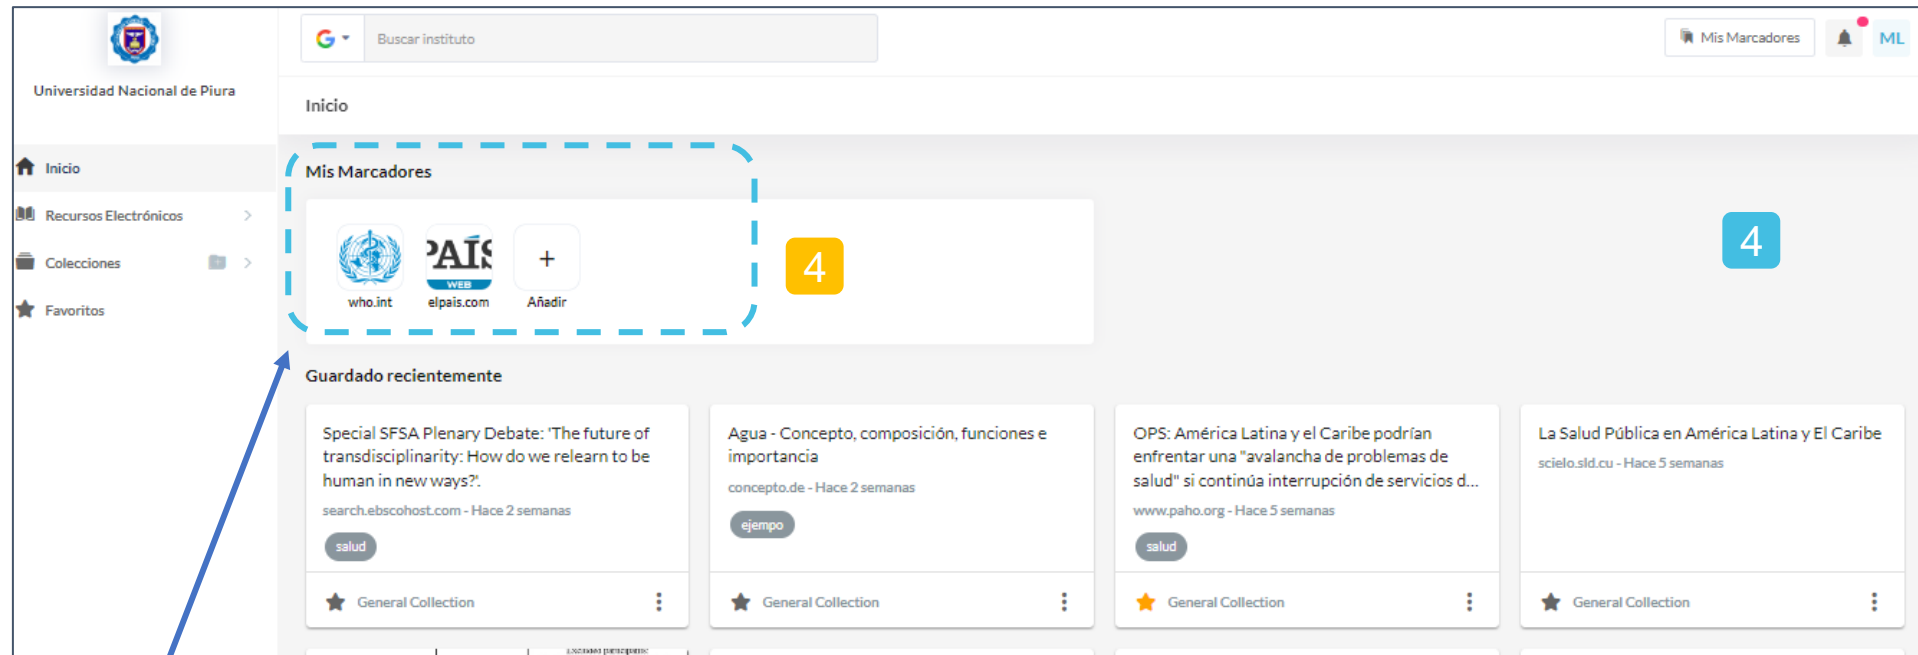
Universidad Nacional de Piura

Buscar instituto

Mis Marcadores

ML

Inicio

Inicio

Recursos Electrónicos

Colecciones

Favoritos

Mis Marcadores

PAÍS WEB

who.int

elpais.com

+

Añadir

4

4

Guardado recientemente

Special SFSA Plenary Debate: 'The future of transdisciplinarity: How do we relearn to be human in new ways?'.

search.ebscohost.com - Hace 2 semanas

salud

General Collection

Agua - Concepto, composición, funciones e importancia

concepto.de - Hace 2 semanas

ejemplo

General Collection

OPS: América Latina y el Caribe podrían enfrentar una "avalancha de problemas de salud" si continúa interrupción de servicios d...

www.paho.org - Hace 5 semanas

salud

General Collection

La Salud Pública en América Latina y El Caribe

scielo.sld.cu - Hace 5 semanas

General Collection

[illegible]